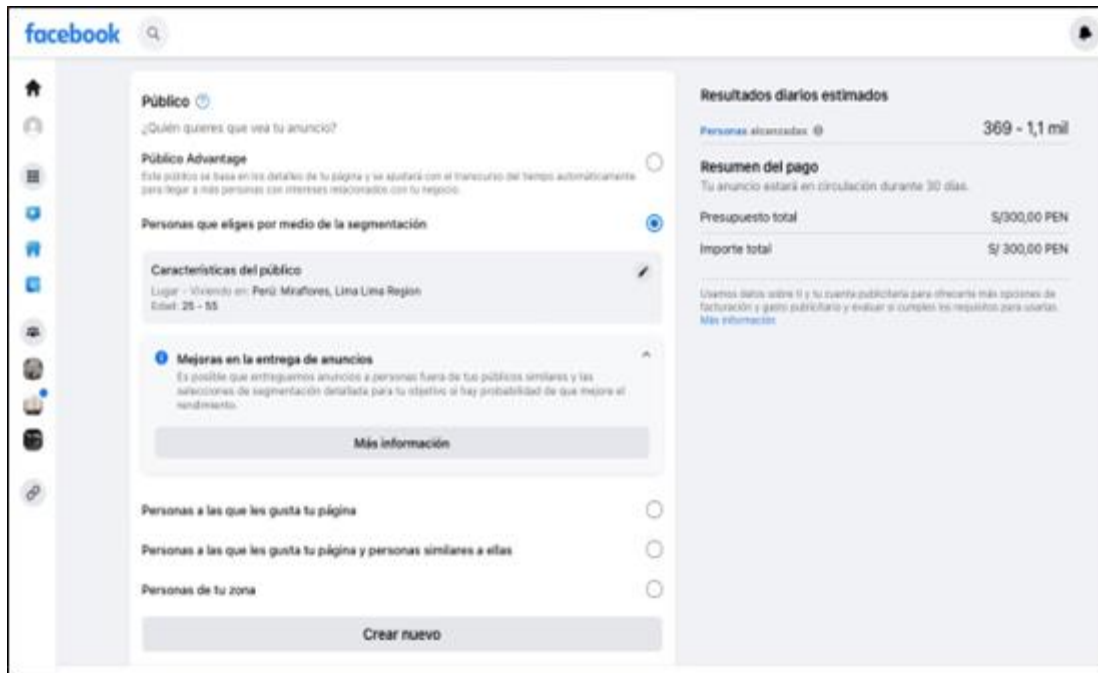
facebook

Público

¿Quién quieres que vea tu anuncio?

Público Advantage

Este público se basa en los detalles de tu página y se ajustará con el transcurso del tiempo automáticamente para llegar a más personas con intereses relacionados con tu negocio.

Personas que eliges por medio de la segmentación

Características del público

Lugar - Viviendo en: Perú: Miraflores, Lima Lima Region
Edad: 25 - 55

Mejoras en la entrega de anuncios

Es posible que entreguemos anuncios a personas fuera de tus públicos similares y las selecciones de segmentación detallada para tu objetivo si hay probabilidad de que mejore el rendimiento.

Más información

Personas a las que les gusta tu página

Personas a las que les gusta tu página y personas similares a ellas

Personas de tu zona

Crear nuevo

Resultados diarios estimados

Personas alcanzadas

369 - 1,1 mil

Resumen del pago

Tu anuncio estará en circulación durante 30 días.

Presupuesto total

S/300,00 PEN

Importe total

S/ 300,00 PEN

Usamos datos sobre ti y tu cuenta publicitaria para ofrecerte más opciones de facturación y gasto publicitario y evaluar si cumples los requisitos para usarlas. Más información